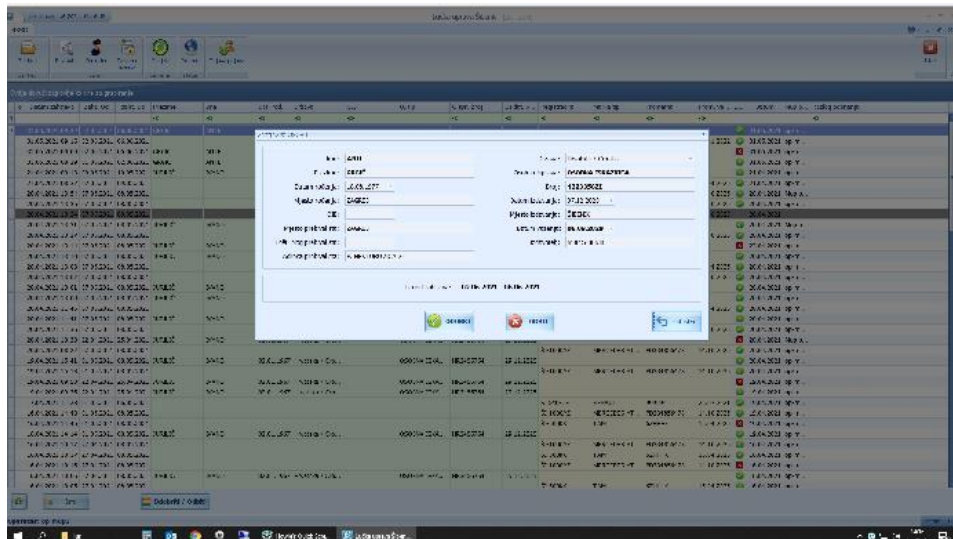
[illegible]

Ime: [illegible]
Prezime: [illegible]
Datum rođenja: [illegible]
Mjesto rođenja: ZAGREB
OIB:
Mjesto prebivališta: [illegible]
Poštanski broj prebivališta:
Adresa prebivališta: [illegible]

Status: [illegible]
Broj: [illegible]
Datum izdavanja: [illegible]
Mjesto izdavanja: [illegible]
Datum isteka: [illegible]
Izdavatelj: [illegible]

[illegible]

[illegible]
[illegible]
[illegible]

Dodatni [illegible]